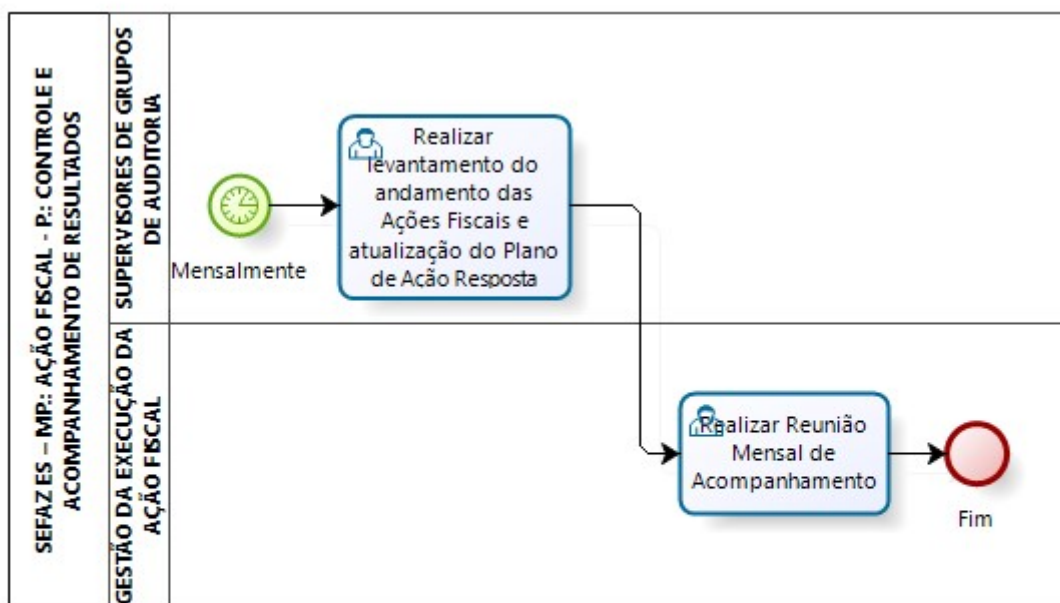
SEFAZ ES – MP: AÇÃO FISCAL - P: CONTROLE E ACOMPANHAMENTO DE RESULTADOS

SUPERVISORES DE GRUPOS DE AUDITORIA

GESTÃO DA EXECUÇÃO DA AÇÃO FISCAL

Mensalmente

Realizar levantamento do andamento das Ações Fiscais e atualização do Plano de Ação Resposta

Realizar Reunião Mensal de Acompanhamento

Fim